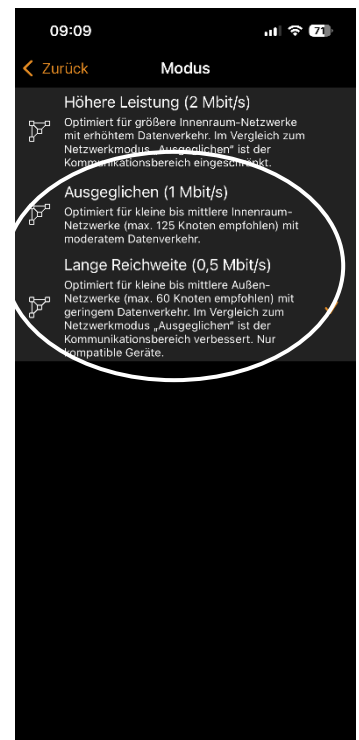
09:09

71

Zurück

Modus

Höhere Leistung (2 Mbit/s)

Optimiert für größere Innenraum-Netzwerke mit erhöhtem Datenverkehr. Im Vergleich zum Netzwerkmodus „Ausgeglichen" ist der Kommunikationsbereich eingeschränkt.

Ausgeglichen (1 Mbit/s)

Optimiert für kleine bis mittlere Innenraum-Netzwerke (max. 125 Knoten empfohlen) mit moderatem Datenverkehr.

Lange Reichweite (0,5 Mbit/s)

Optimiert für kleine bis mittlere Außen-Netzwerke (max. 60 Knoten empfohlen) mit geringem Datenverkehr. Im Vergleich zum Netzwerkmodus „Ausgeglichen" ist der Kommunikationsbereich verbessert. Nur kompatible Geräte.